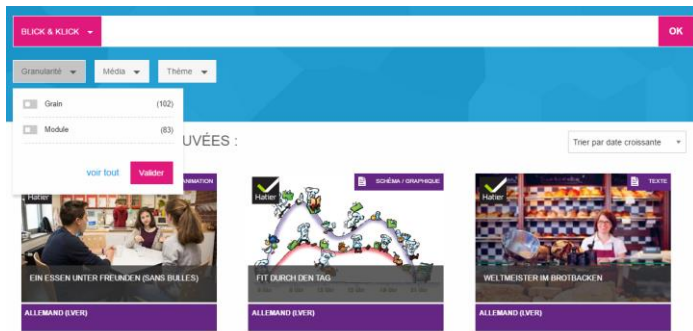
BLICK & KLICK

OK

Granularité

Média

Thème

Grain (102)

Module (83)

voir tout

Valider

UVÉES :

Trier par date croissante

ANIMATION

Hatier

EIN ESSEN UNTER FREUNDEN (SANS BULLES)

ALLEMAND (LV2)

SCHÉMA / GRAPHIQUE

Hatier

FIT DURCH DEN TAG

ALLEMAND (LV2)

TEXTE

Hatier

WELTMEISTER IM BROTBACKEN

ALLEMAND (LV2)